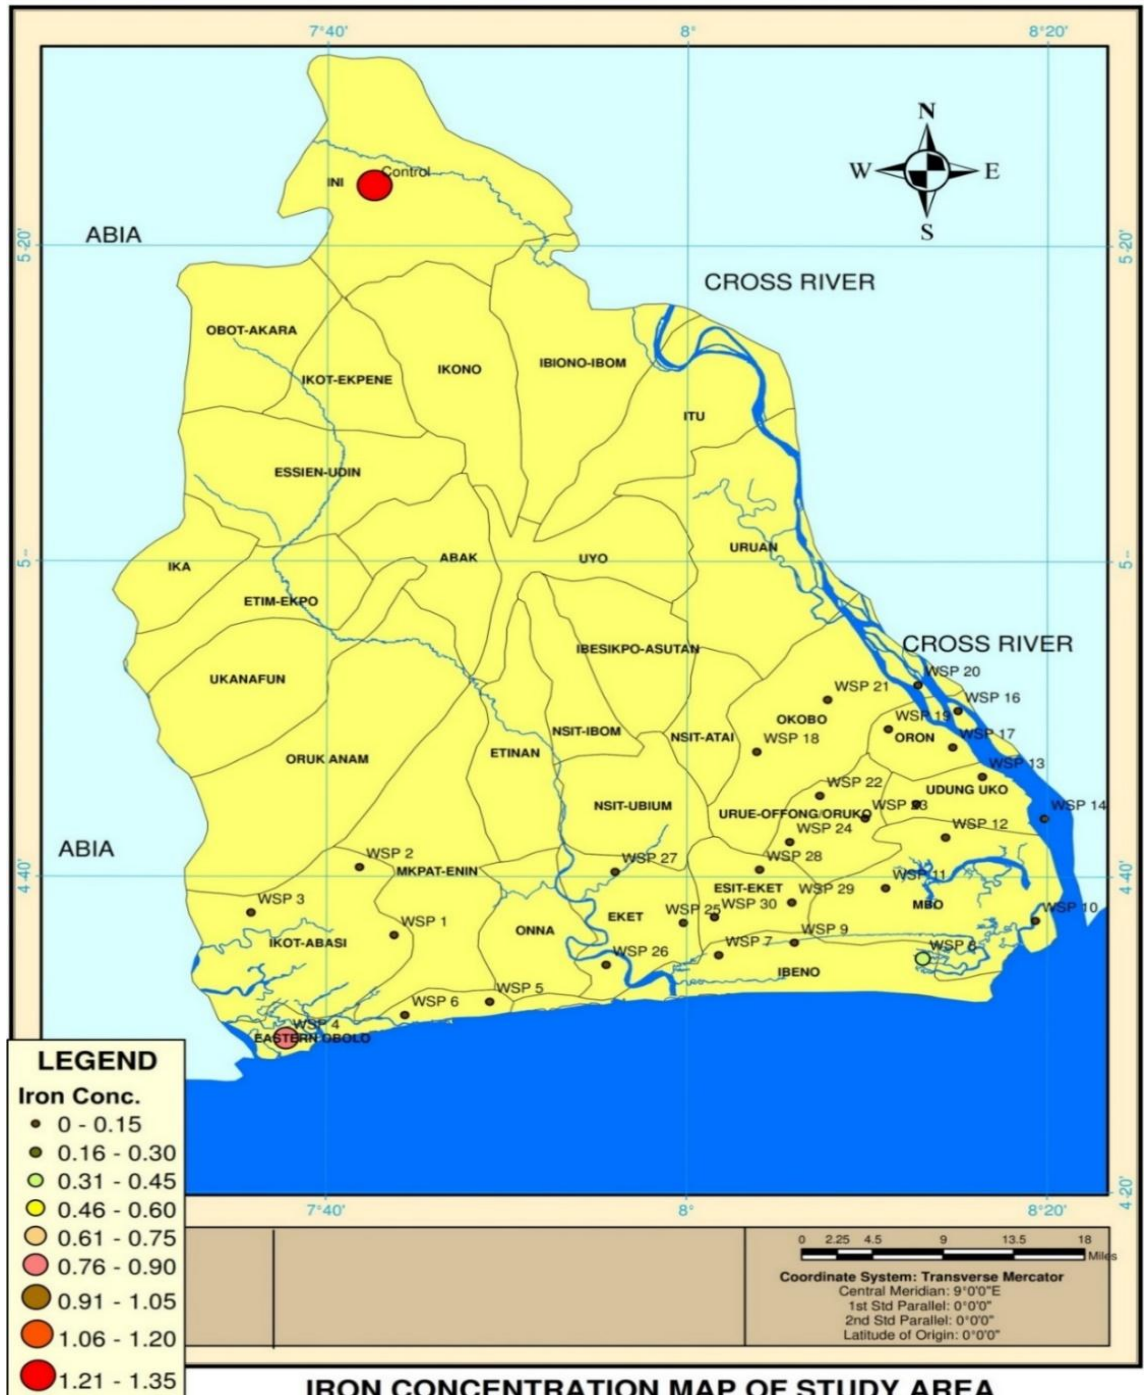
7°40'
8°
8°20'

5°20'
5°
4°40'
4°20'

N
W
E
S

INI
Control

ABIA
CROSS RIVER
OBOT-AKARA
IKOT-EKPENE
IKONO
IBIONO-IBOM
ITU
ESSIEN-UDIN
IKA
ABAK
UYO
URUAN
ETIM-EKPO
CROSS RIVER
IBESIKPO-ASUTAN
UKANAFUN
WSP 20
WSP 21
WSP 16
WSP 19
OKOBO
ORON
WSP 17
NSIT-IBOM
NSIT-ATAI
WSP 18
ETINAN
ORUK ANAM
WSP 13
WSP 22
UDUNG UKO
NSIT-UBIUM
URUE-OFFONG/ORUKO
WSP 23
WSP 14
WSP 24
WSP 12
ABIA
WSP 2
WSP 27
WSP 28
MKPAT-ENIN
ESIT-EKET
WSP 29
WSP 11
WSP 3
WSP 30
MBO
WSP 10
WSP 25
WSP 1
EKET
ONNA
IKOT-ABASI
WSP 9
WSP 7
WSP 8
WSP 26
IBENO
WSP 5
WSP 6
WSP 4
EASTERN OBOLO

LEGEND
Iron Conc.
0 - 0.15
0.16 - 0.30
0.31 - 0.45
0.46 - 0.60
0.61 - 0.75
0.76 - 0.90
0.91 - 1.05
1.06 - 1.20
1.21 - 1.35

0 2.25 4.5 9 13.5 18
Miles
Coordinate System: Transverse Mercator
Central Meridian: 9°0'0"E
1st Std Parallel: 0°0'0"
2nd Std Parallel: 0°0'0"
Latitude of Origin: 0°0'0"

IRON CONCENTRATION MAP OF STUDY AREA